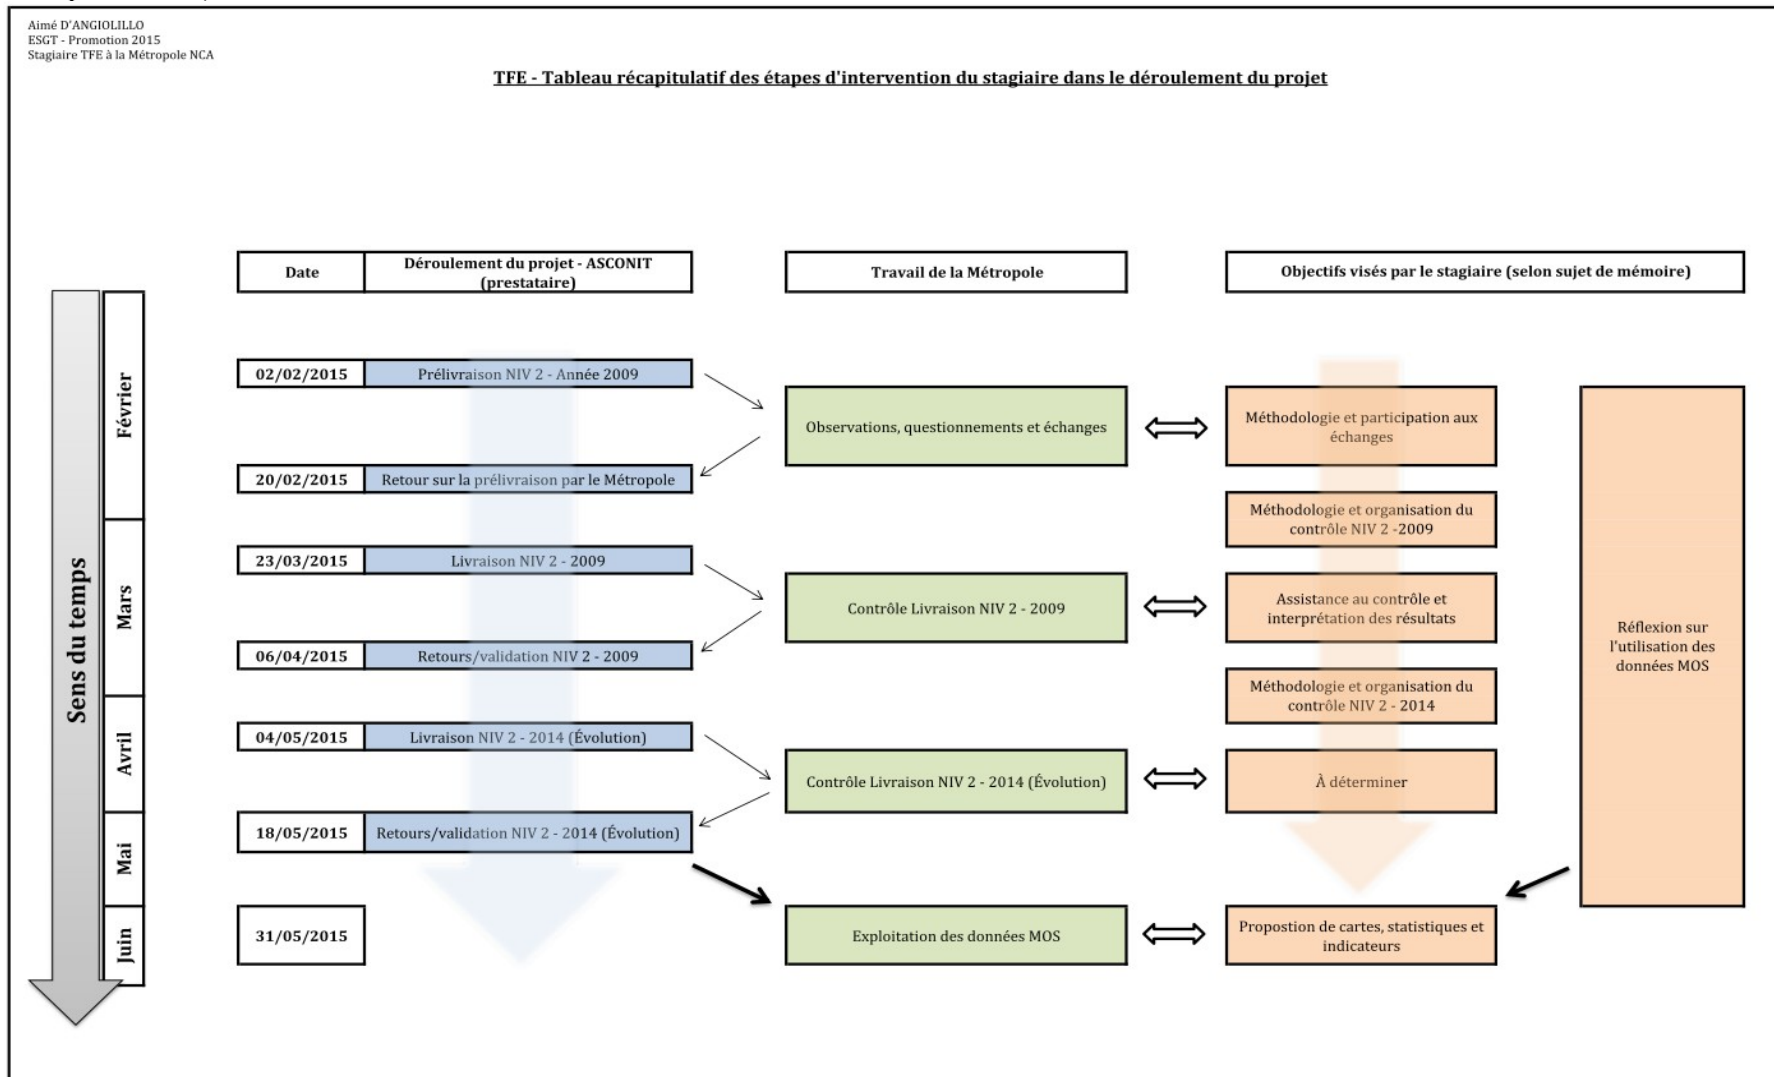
Aimé D'ANGIOLILLO
ESGT - Promotion 2015
Stagiaire TFE à la Métropole NCA

TFE - Tableau récapitulatif des étapes d'intervention du stagiaire dans le déroulement du projet

| Date | Déroulement du projet - ASCONIT (prestataire) |
|---|---|
| 02/02/2015 | Prélivraison NIV 2 - Année 2009 |
| 20/02/2015 | Retour sur la prélivraison par le Métropole |
| 23/03/2015 | Livraison NIV 2 - 2009 |
| 06/04/2015 | Retours/validation NIV 2 - 2009 |
| 04/05/2015 | Livraison NIV 2 - 2014 (Évolution) |
| 18/05/2015 | Retours/validation NIV 2 - 2014 (Évolution) |
| 31/05/2015 | |

Travail de la Métropole

Observations, questionnements et échanges

Contrôle Livraison NIV 2 - 2009

Contrôle Livraison NIV 2 - 2014 (Évolution)

Exploitation des données MOS

Objectifs visés par le stagiaire (selon sujet de mémoire)

Méthodologie et participation aux échanges

Méthodologie et organisation du contrôle NIV 2 -2009

Assistance au contrôle et interprétation des résultats

Méthodologie et organisation du contrôle NIV 2 - 2014

À déterminer

Propostion de cartes, statistiques et indicateurs

Réflexion sur l'utilisation des données MOS

Sens du temps

Février

Mars

Avril

Mai

Juin